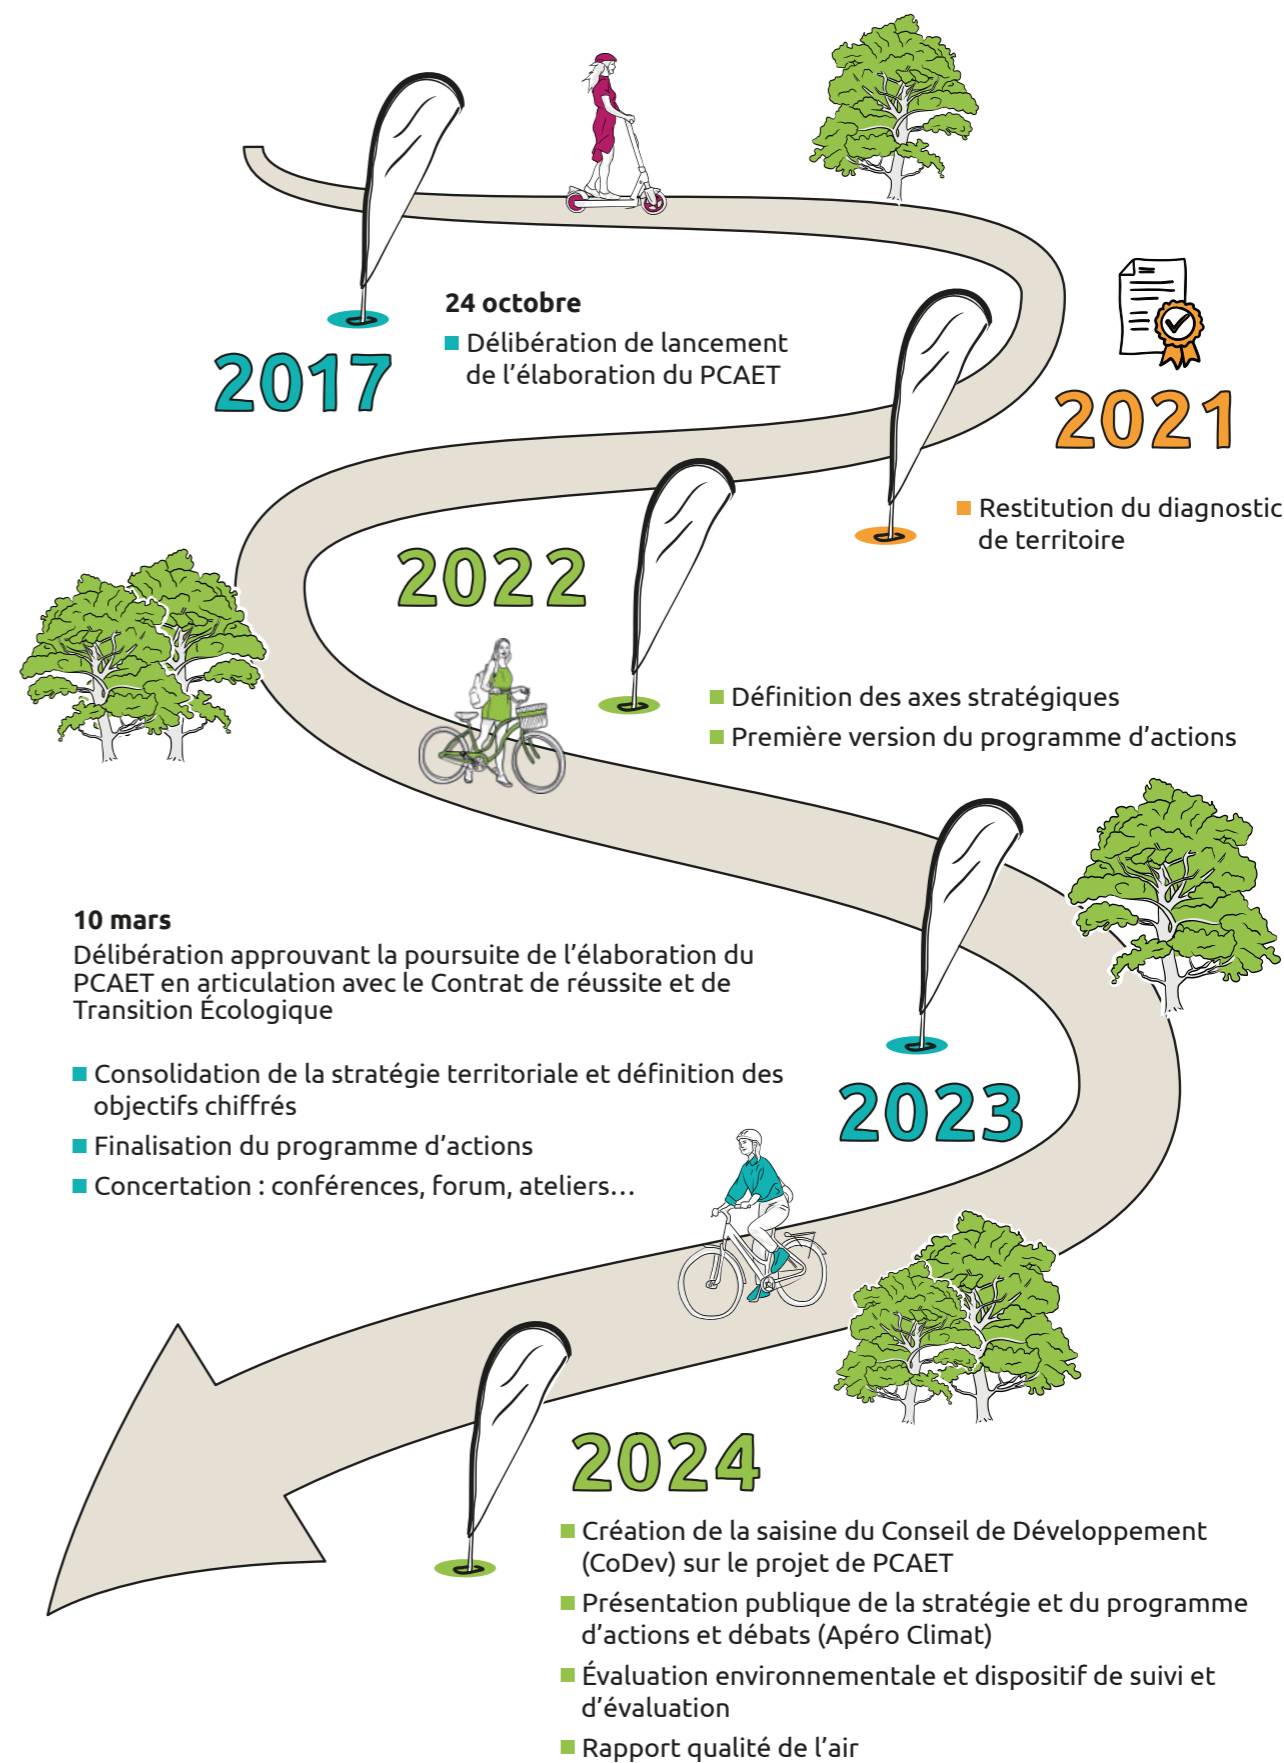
24 octobre

Délibération de lancement de l’élaboration du PCAET

2017

2021

Restitution du diagnostic de territoire

2022

Définition des axes stratégiques

Première version du programme d’actions

10 mars

Délibération approuvant la poursuite de l’élaboration du PCAET en articulation avec le Contrat de réussite et de Transition Écologique

Consolidation de la stratégie territoriale et définition des objectifs chiffrés

Finalisation du programme d’actions

Concertation : conférences, forum, ateliers…

2023

2024

Création de la saisine du Conseil de Développement (CoDev) sur le projet de PCAET

Présentation publique de la stratégie et du programme d’actions et débats (Apéro Climat)

Évaluation environnementale et dispositif de suivi et d’évaluation

Rapport qualité de l’air